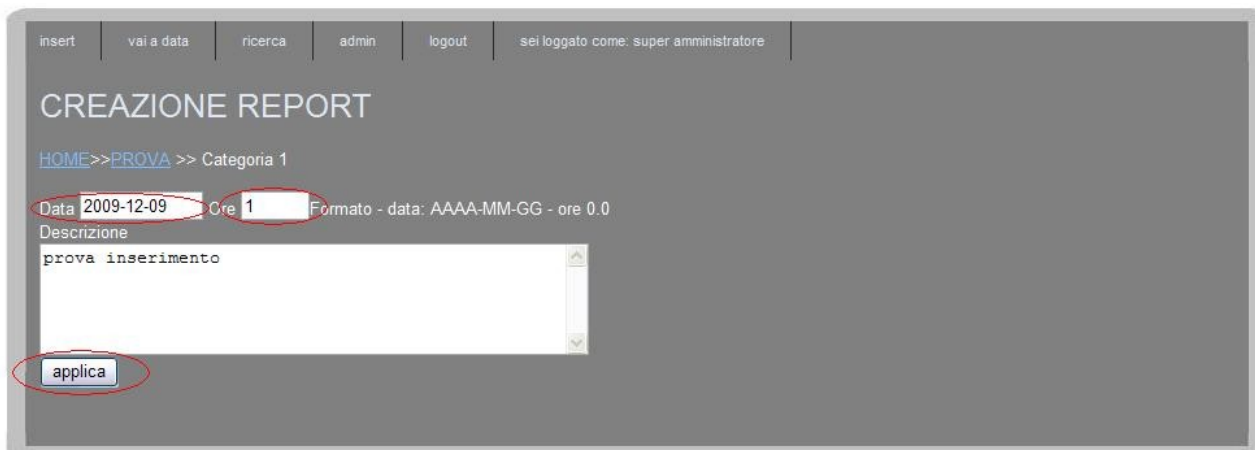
insert | vai a data | ricerca | admin | logout | sei loggato come: super amministratore

CREAZIONE REPORT

HOME>>PROVA >> Categoria 1

Data 2009-12-09 Ore 1 Formato - data: AAAA-MM-GG - ore 0.0

Descrizione

prova inserimento

applica